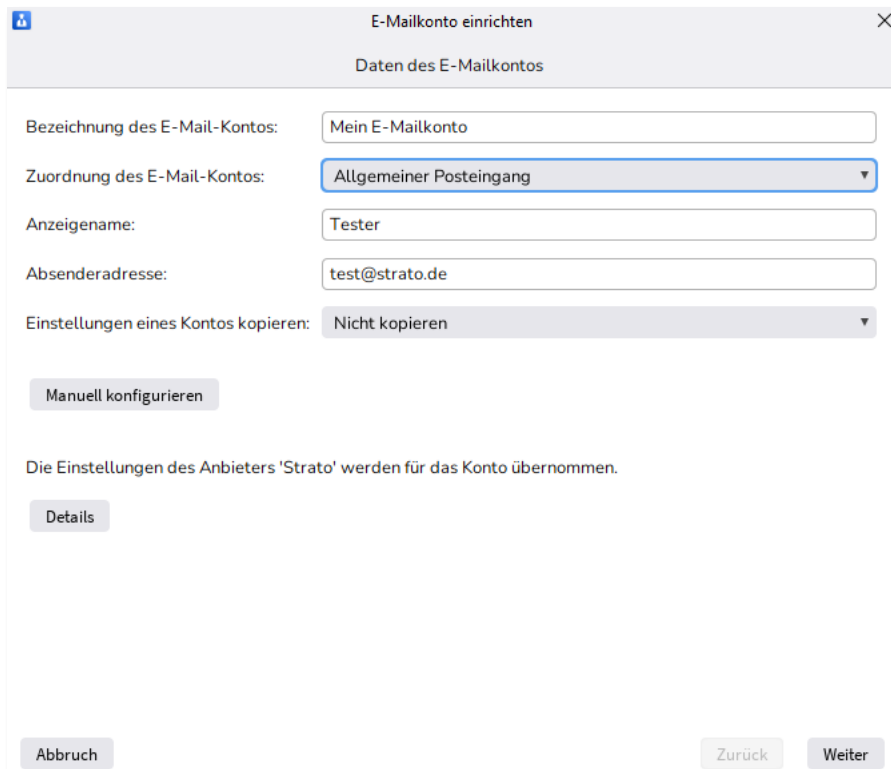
E-Mailkonto einrichten

Daten des E-Mailkontos

Bezeichnung des E-Mail-Kontos: Mein E-Mailkonto

Zuordnung des E-Mail-Kontos: Allgemeiner Posteingang

Anzeigename: Tester

Absenderadresse: test@strato.de

Einstellungen eines Kontos kopieren: Nicht kopieren

Manuell konfigurieren

Die Einstellungen des Anbieters 'Strato' werden für das Konto übernommen.

Details

Abbruch

Zurück

Weiter